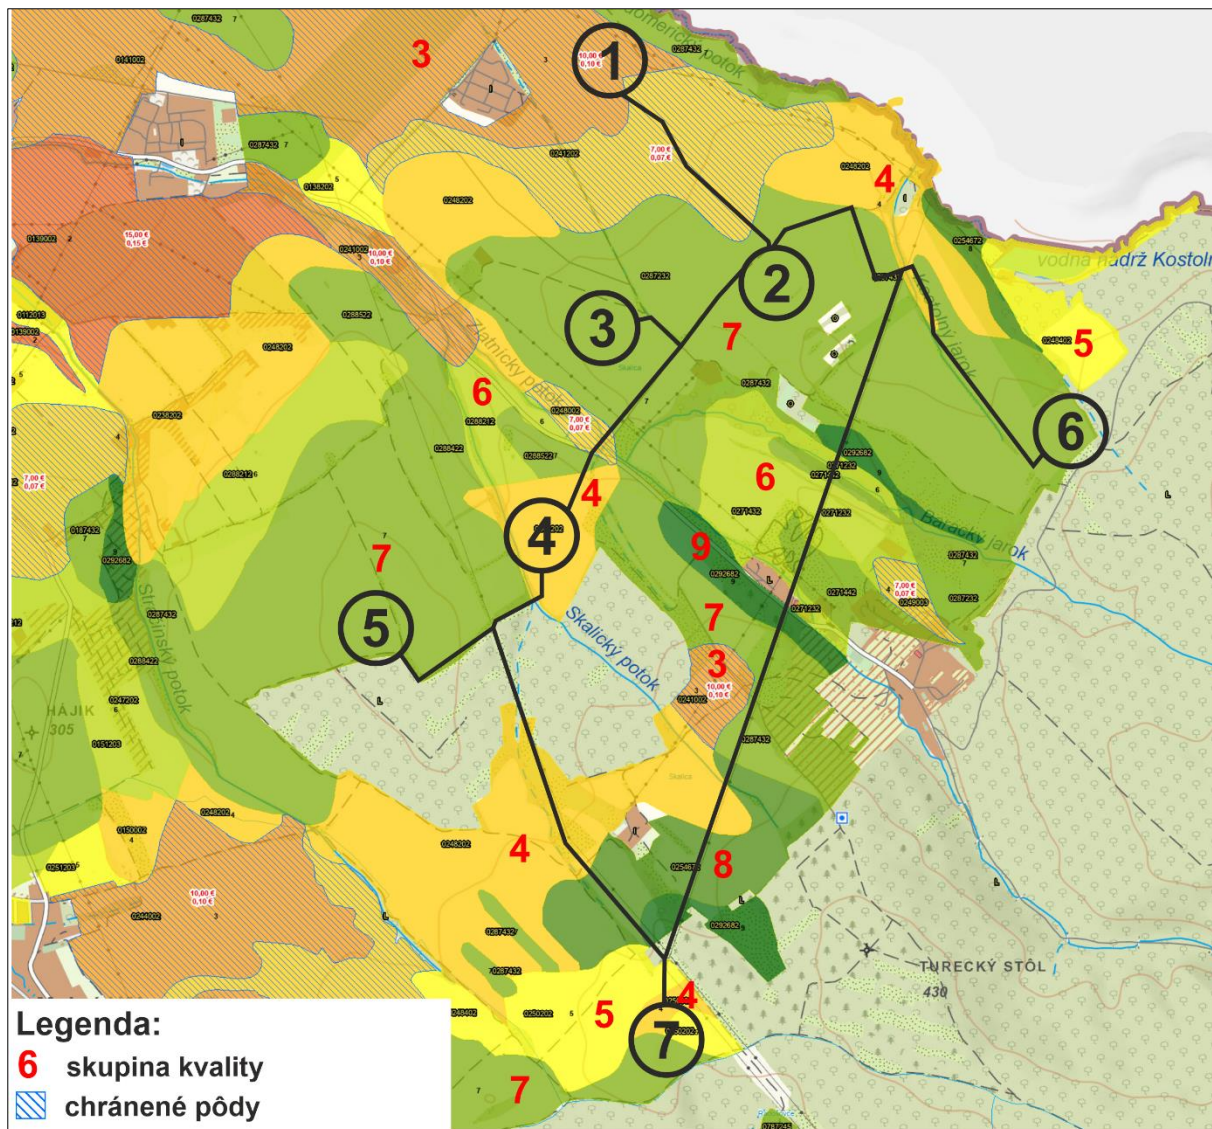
1
2
3
4
5
6
7
3
4
5
7
6
6
4
9
7
3
7
4
8
5
4
7
Domanický potok
vodná nádrž Kostoln
Hlatnický potok
Kostolný jarok
Baračský jarok
Skalický potok
Slatinský potok
HÁJIK
305
TURECKÝ STÔL
430
Skalica
10,00 €
0,10 €
7,00 €
0,07 €
15,00 €
0,15 €
10,00 €
0,10 €
7,00 €
0,07 €
7,00 €
0,07 €
7,00 €
0,07 €
10,00 €
0,10 €
10,00 €
0,10 €
0287432
0141002
0241202
0246202
0138202
0248202
0139002
0241002
0287232
0254672
0288522
0112013
0139002
0240202
0287432
0250202
0248002
0288212
0288422
0288522
0292682
0271232
0248402
0282212
0187432
0292682
0287432
0288422
0247202
0151203
0271432
0292682
0271232
0271442
0287232
0249003
0241002
0287432
0248202
0150002
0251203
0244002
0248202
0254672
0292682
0287432
0287432
0248402
0250202
0250202
Legenda:
6 skupina kvality
chránené pôdy